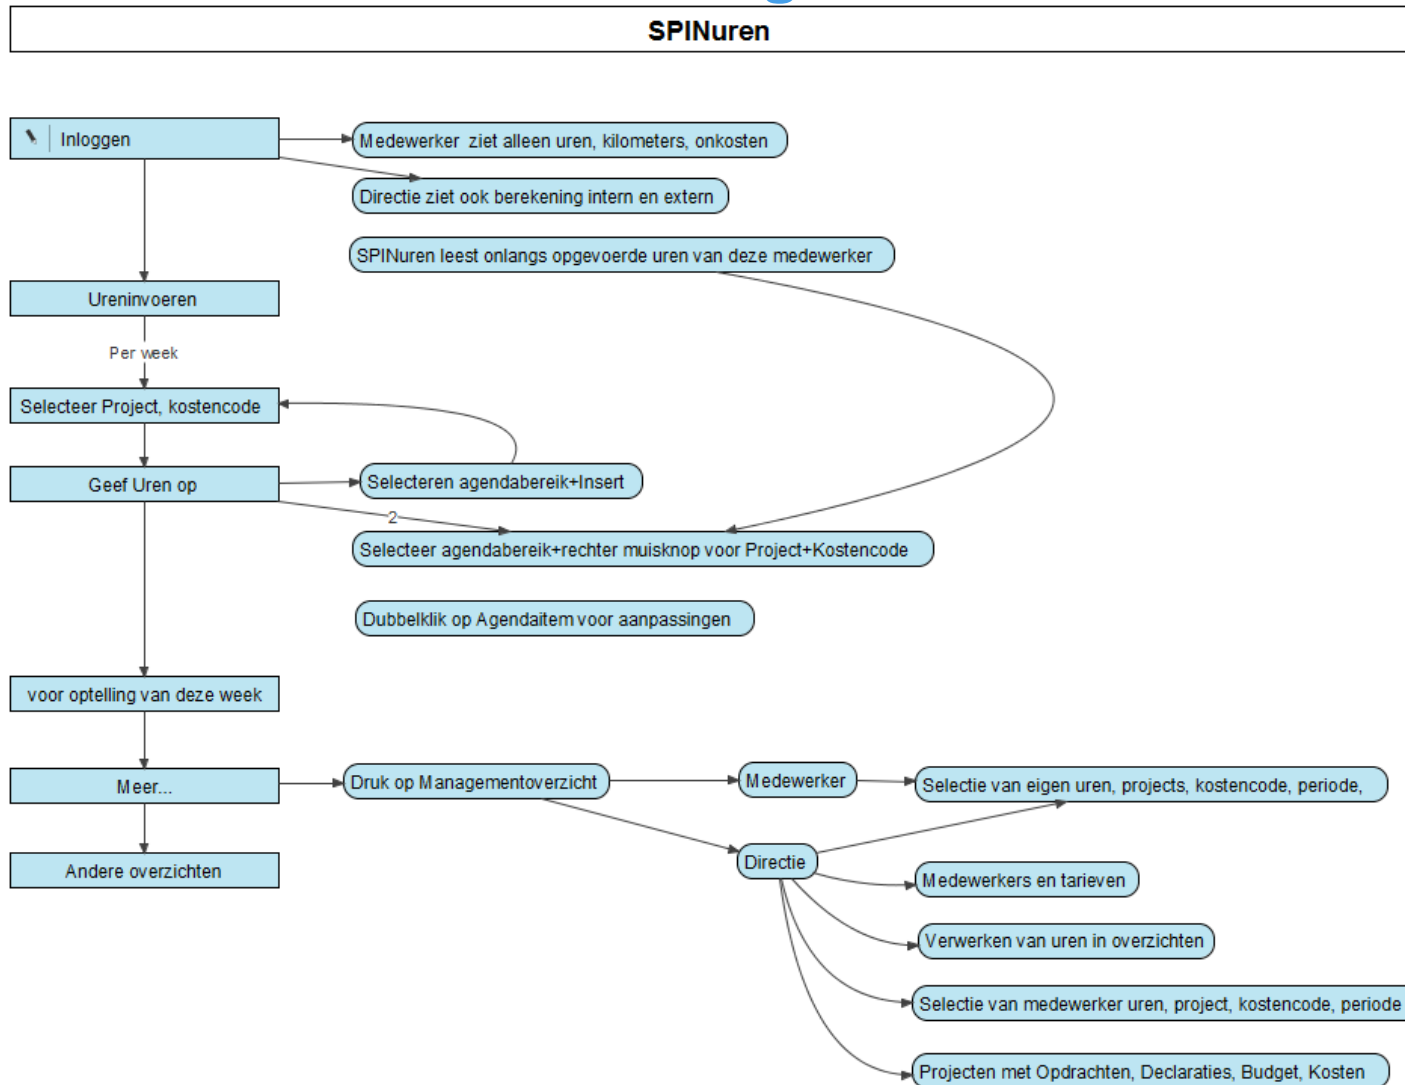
SPINuren

Inloggen

Medewerker ziet alleen uren, kilometers, onkosten

Directie ziet ook berekening intern en extern

SPINuren leest onlangs opgevoerde uren van deze medewerker

Ureninvoeren

Per week

Selecteer Project, kostencode

Geef Uren op

Selecteren agendabereik+Insert

2

Selecteer agendabereik+rechter muisknop voor Project+Kostencode

Dubbelklik op Agendaitem voor aanpassingen

voor optelling van deze week

Meer...

Druk op Managementoverzicht

Medewerker

Selectie van eigen uren, projects, kostencode, periode,

Andere overzichten

Directie

Medewerkers en tarieven

Verwerken van uren in overzichten

Selectie van medewerker uren, project, kostencode, periode

Projecten met Opdrachten, Declaraties, Budget, Kosten